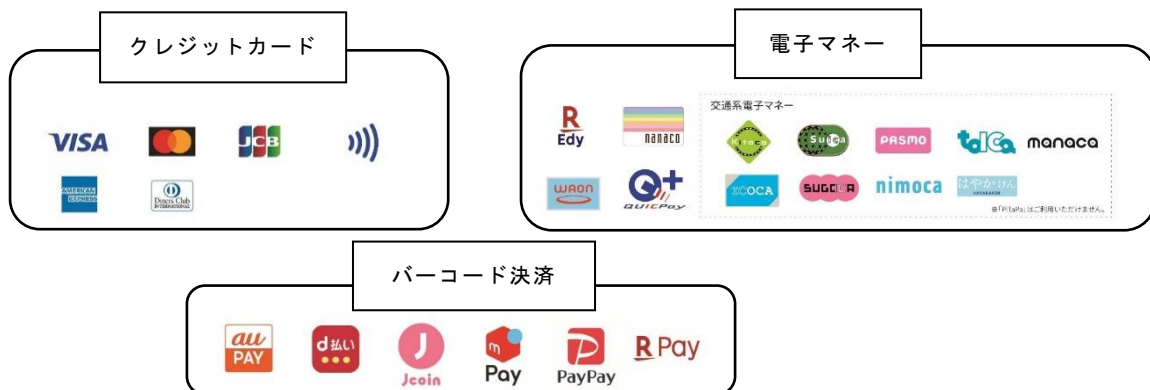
クレジットカード

VISA

JCB

AMERICAN EXPRESS

Diners Club INTERNATIONAL

電子マネー

R Edy

nanaco

WAON

QUICPay

交通系電子マネー

Kitaca

Suica

PASMO

toICa

manaca

ICOCA

SUGOCA

nimoca

はやかけん

※「PiTaPa」はご利用いただけません。

バーコード決済

au PAY

d払い

Jcoin

Pay

PayPay

R Pay